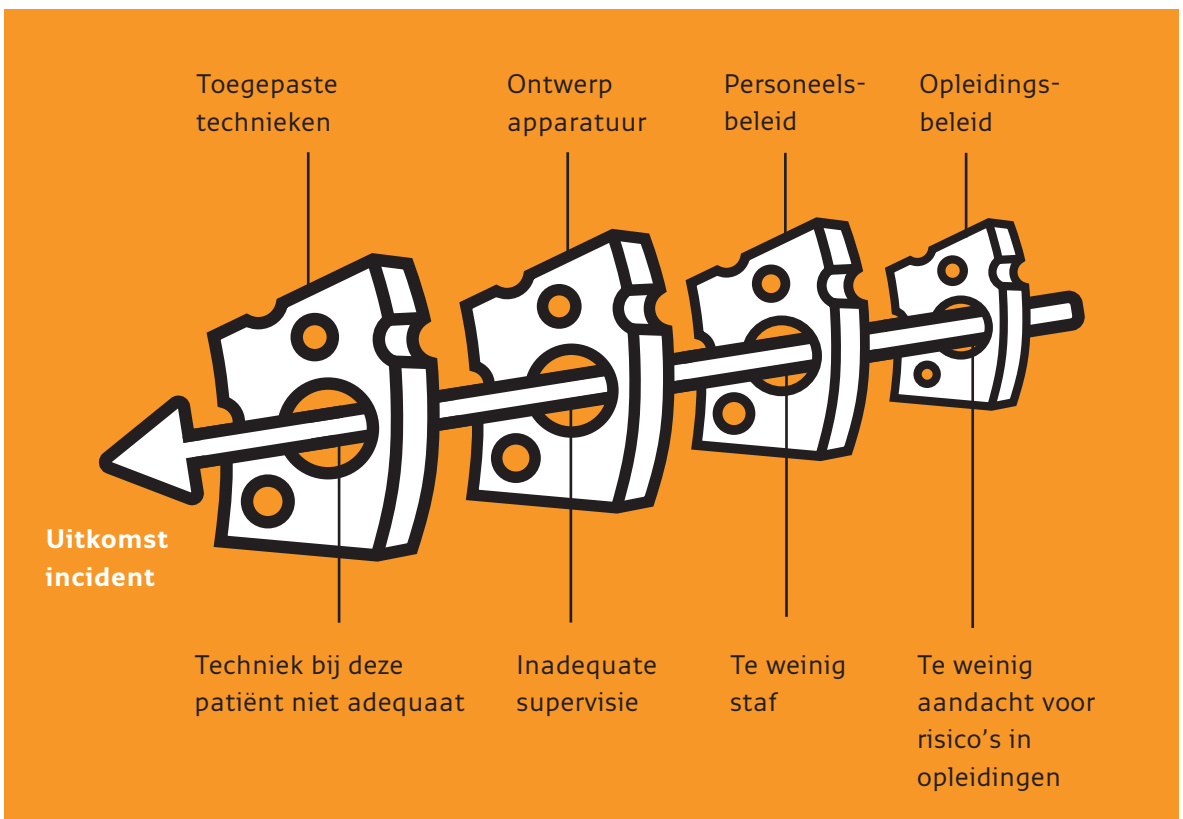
Toegepaste technieken

Ontwerp apparatuur

Personeelsbeleid

Opleidingsbeleid

Uitkomst incident

Techniek bij deze patiënt niet adequaat

Inadequate supervisie

Te weinig staf

Te weinig aandacht voor risico's in opleidingen